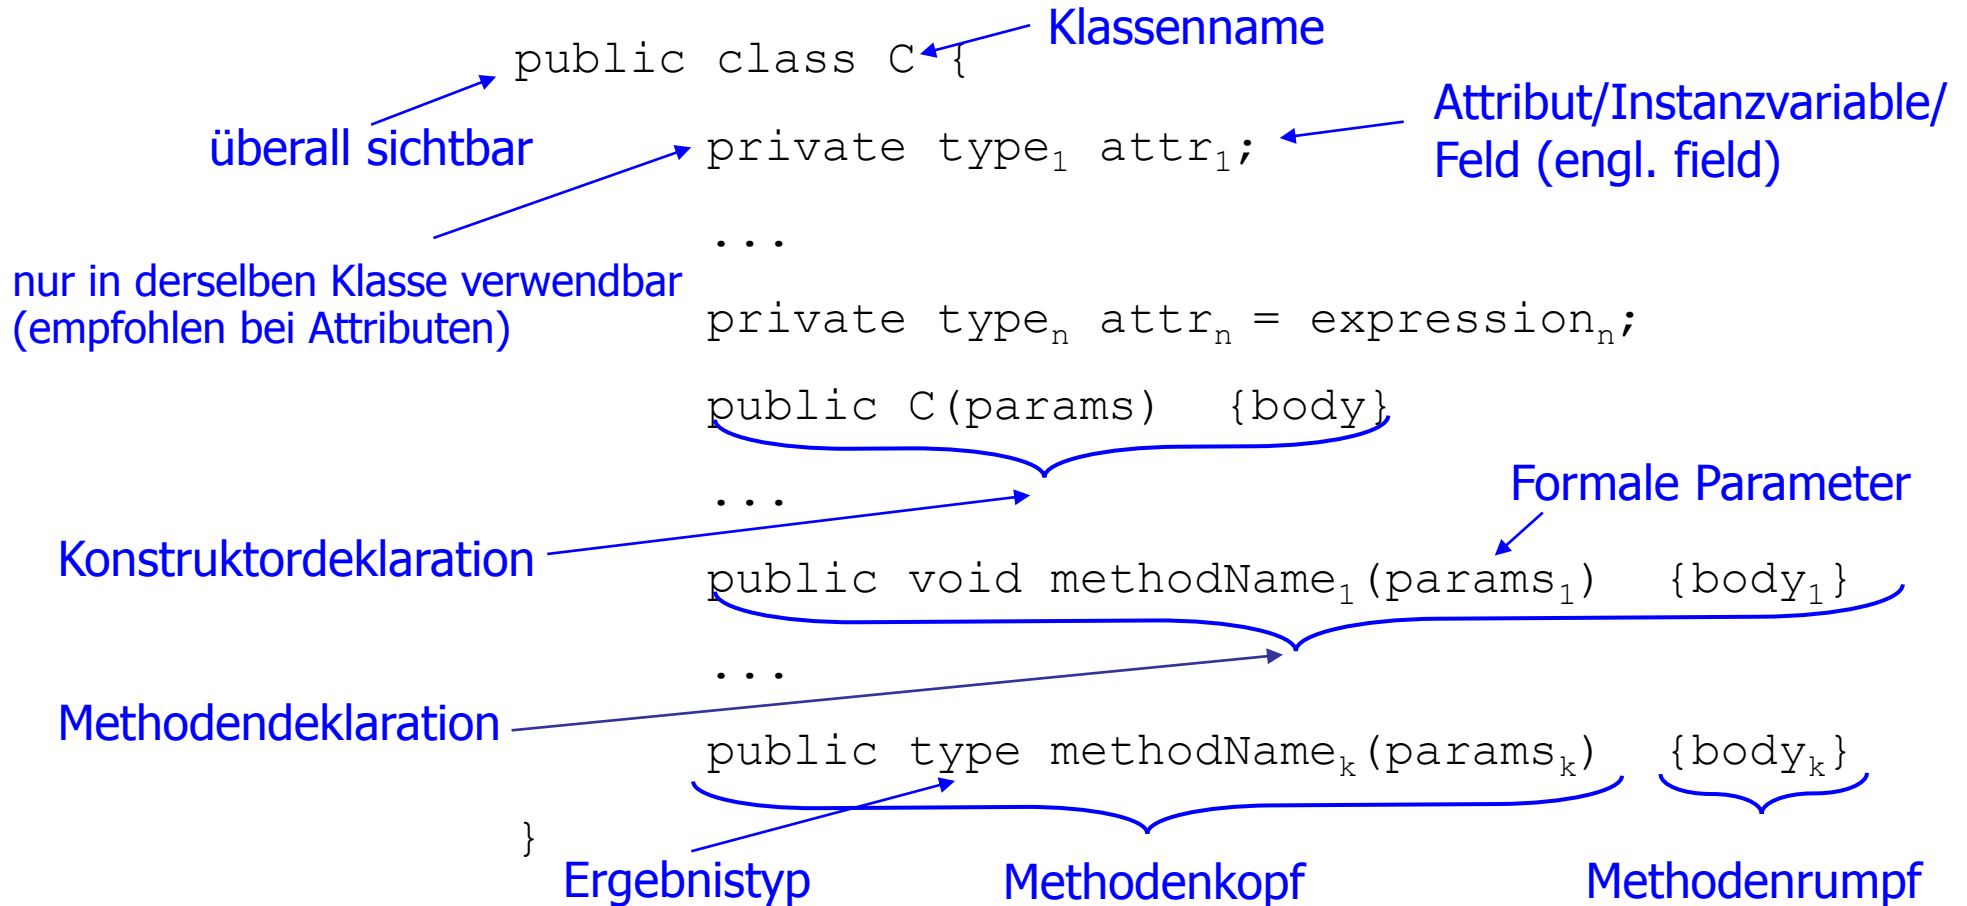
public class C {

Klassenname

überall sichtbar

private $type_1$ $attr_1$;

Attribut/Instanzvariable/ Feld (engl. field)

...

nur in derselben Klasse verwendbar (empfohlen bei Attributen)

private $type_n$ $attr_n$ = $expression_n$;

public C(params) {body}

...

Konstruktordeklaration

Formale Parameter

public void $methodName_1$($params_1$) {$body_1$}

...

Methodendeklaration

public type $methodName_k$($params_k$) {$body_k$}

}

Ergebnistyp

Methodenkopf

Methodenrumpf